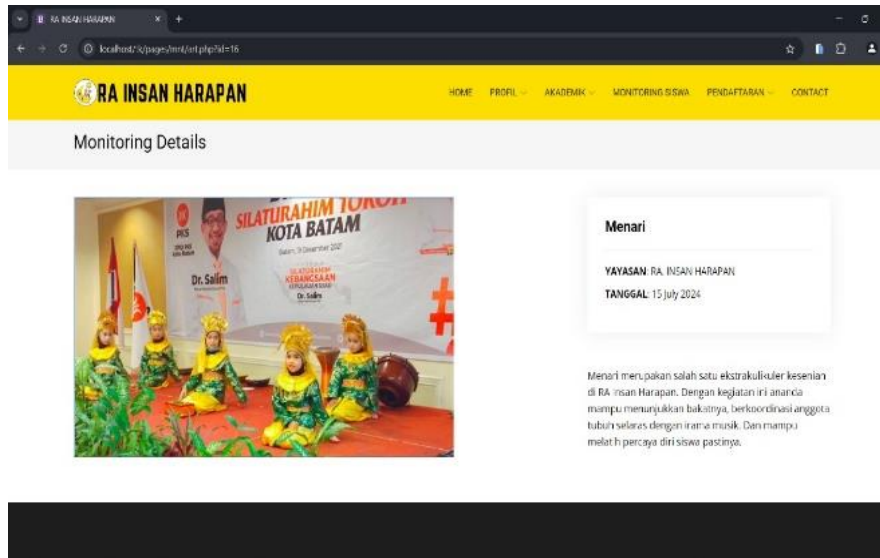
RA INSAN HARAPAN ×

localhost/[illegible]/pages/mnt/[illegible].php?id=16

RA INSAN HARAPAN

HOME PROFIL AKADEMIK MONITORING SISWA PENDAFTARAN CONTACT

Monitoring Details

SILATURAHIM TOKOH KOTA BATAM

PKS

Dr. Salim

SILATURAHIM KEBANGSAAN

Dr. Salim

Menari

YAYASAN: RA. INSAN HARAPAN

TANGGAL: 15 July 2024

Menari merupakan salah satu ekstrakulikuler kesenian di RA Insan Harapan. Dengan kegiatan ini ananda mampu menunjukkan bakatnya, berkoordinasi anggota tubuh selaras dengan irama musik. Dan mampu melatih percaya diri siswa pastinya.